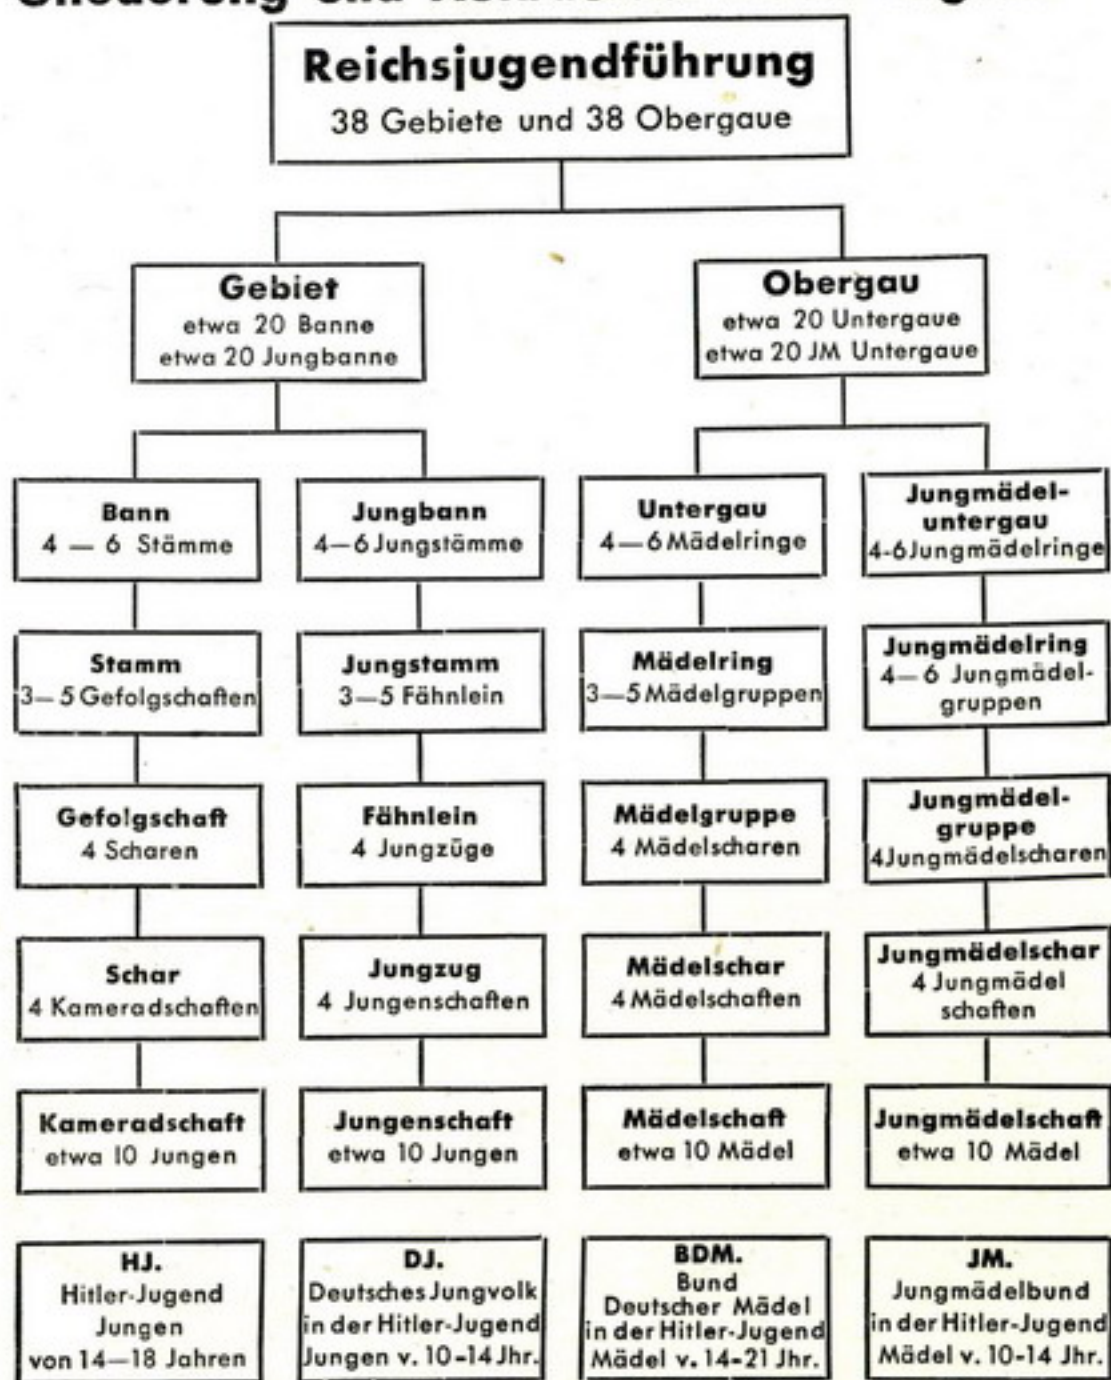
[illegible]

Reichsjugendführung
38 Gebiete und 38 Obergaue

Gebiet
etwa 20 Banne
etwa 20 Jungbanne

Obergau
etwa 20 Untergaue
etwa 20 JM Untergaue

Bann
4 — 6 Stämme

Jungbann
4—6 Jungstämme

Untergau
4—6 Mädelringe

Jungmädeluntergau
4-6 Jungmädelringe

Stamm
3—5 Gefolgschaften

Jungstamm
3—5 Fähnlein

Mädelring
3—5 Mädelgruppen

Jungmädelring
4—6 Jungmädelgruppen

Gefolgschaft
4 Scharen

Fähnlein
4 Jungzüge

Mädelgruppe
4 Mädelscharen

Jungmädelgruppe
4 Jungmädelscharen

Schar
4 Kameradschaften

Jungzug
4 Jungenschaften

Mädelschar
4 Mädelschaften

Jungmädelschar
4 Jungmädel schaften

Kameradschaft
etwa 10 Jungen

Jungenschaft
etwa 10 Jungen

Mädelschaft
etwa 10 Mädel

Jungmädelschaft
etwa 10 Mädel

HJ.
Hitler-Jugend
Jungen
von 14—18 Jahren

DJ.
Deutsches Jungvolk
in der Hitler-Jugend
Jungen v. 10-14 Jhr.

BDM.
Bund
Deutscher Mädel
in der Hitler-Jugend
Mädel v. 14-21 Jhr.

JM.
Jungmädelbund
in der Hitler-Jugend
Mädel v. 10-14 Jhr.